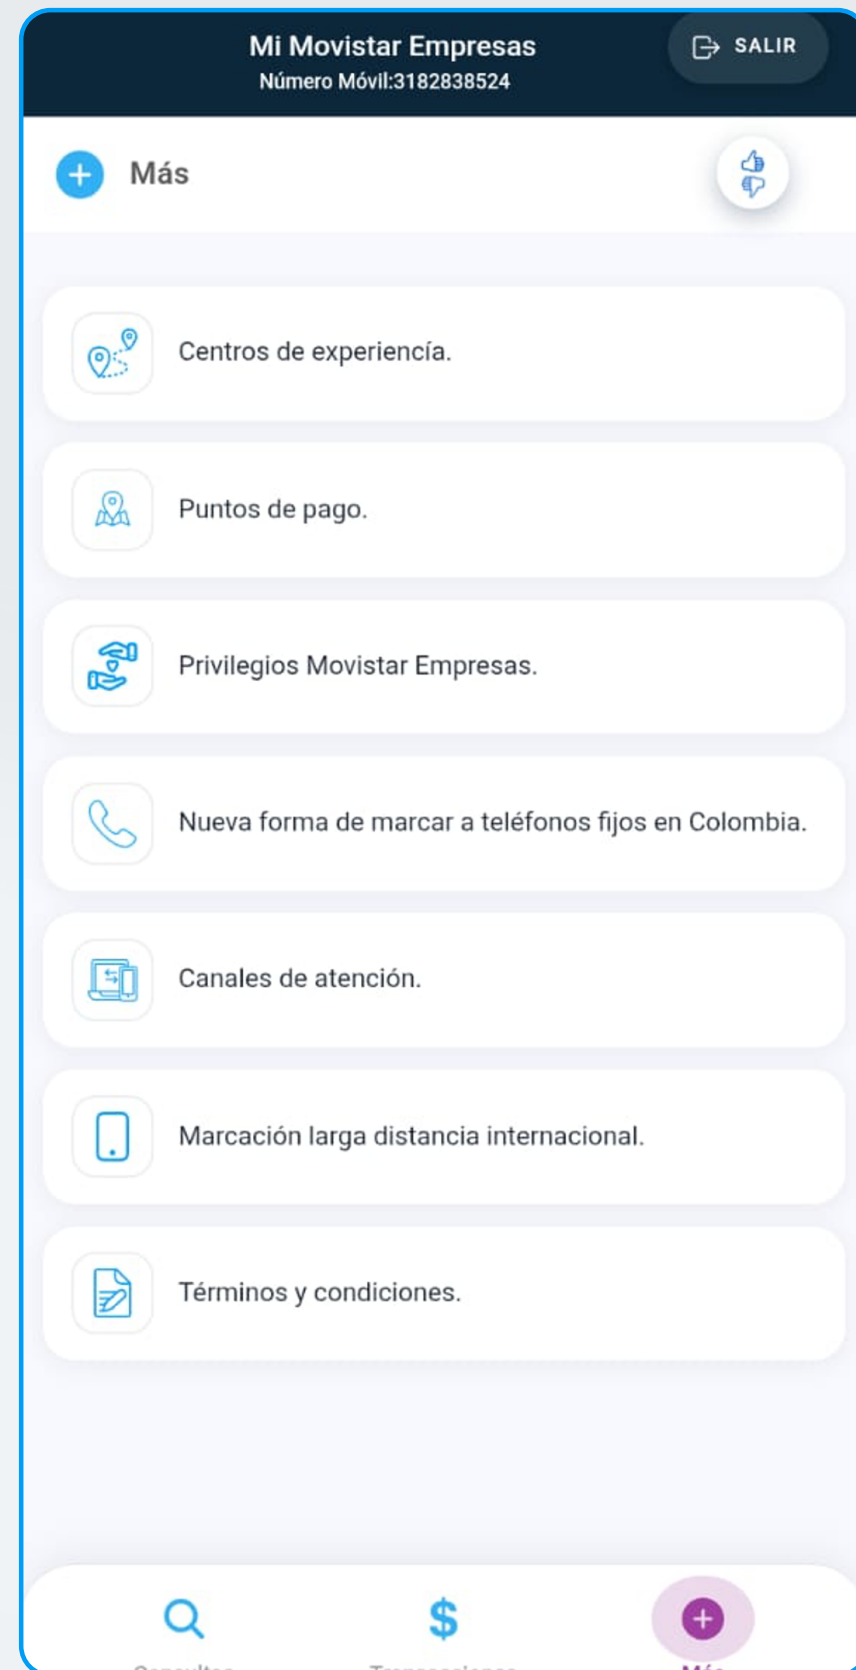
Mi Movistar Empresas
Número Móvil:3182838524

SALIR

Más

Centros de experiencía.

Puntos de pago.

Privilegios Movistar Empresas.

Nueva forma de marcar a teléfonos fijos en Colombia.

Canales de atención.

Marcación larga distancia internacional.

Términos y condiciones.

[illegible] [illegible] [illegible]